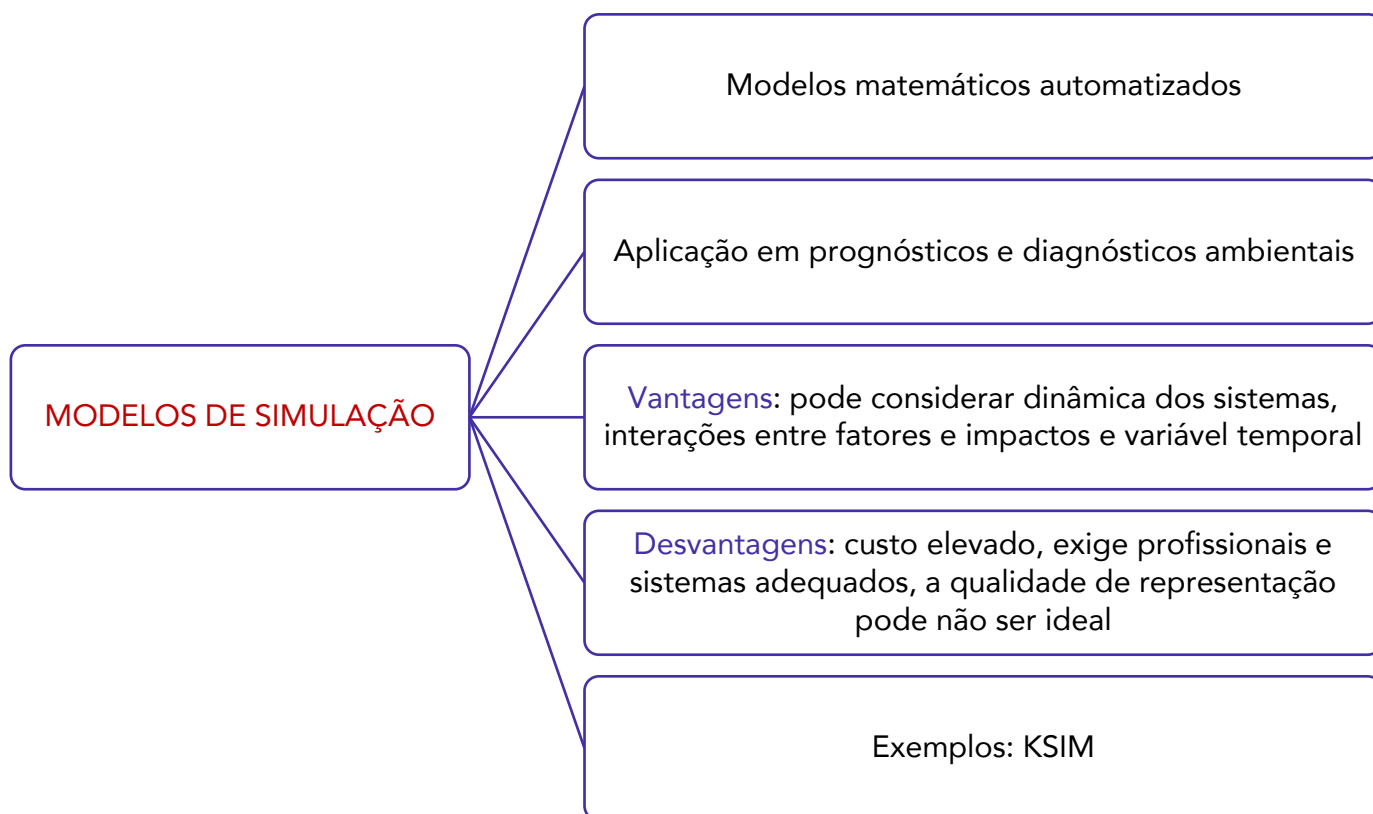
MODELOS DE SIMULAÇÃO

Modelos matemáticos automatizados

Aplicação em prognósticos e diagnósticos ambientais

Vantagens: pode considerar dinâmica dos sistemas, interações entre fatores e impactos e variável temporal

Desvantagens: custo elevado, exige profissionais e sistemas adequados, a qualidade de representação pode não ser ideal

Exemplos: KSIM